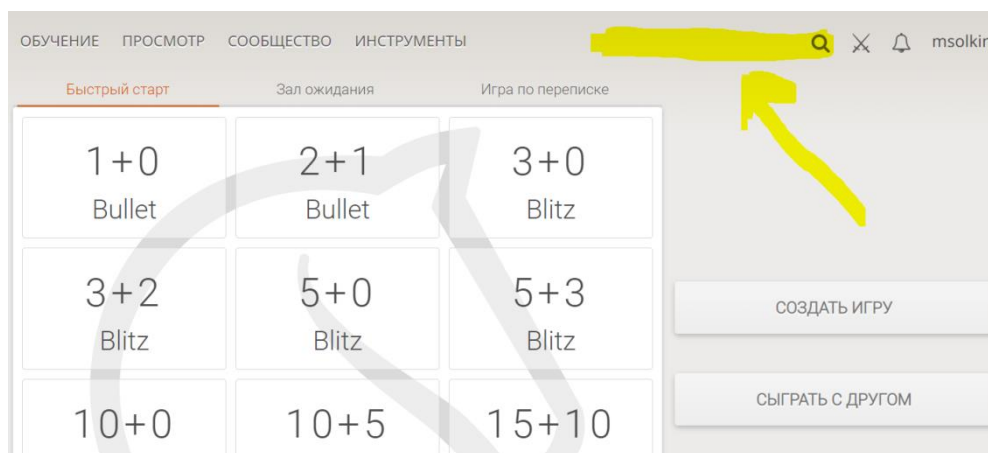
ОБУЧЕНИЕ ПРОСМОТР СООБЩЕСТВО ИНСТРУМЕНТЫ

msolkir

Быстрый старт | Зал ожидания | Игра по переписке

| | | |
|---|---|---|
| 1+0 Bullet | 2+1 Bullet | 3+0 Blitz |
| 3+2 Blitz | 5+0 Blitz | 5+3 Blitz |
| 10+0 | 10+5 | 15+10 |

СОЗДАТЬ ИГРУ

СЫГРАТЬ С ДРУГОМ